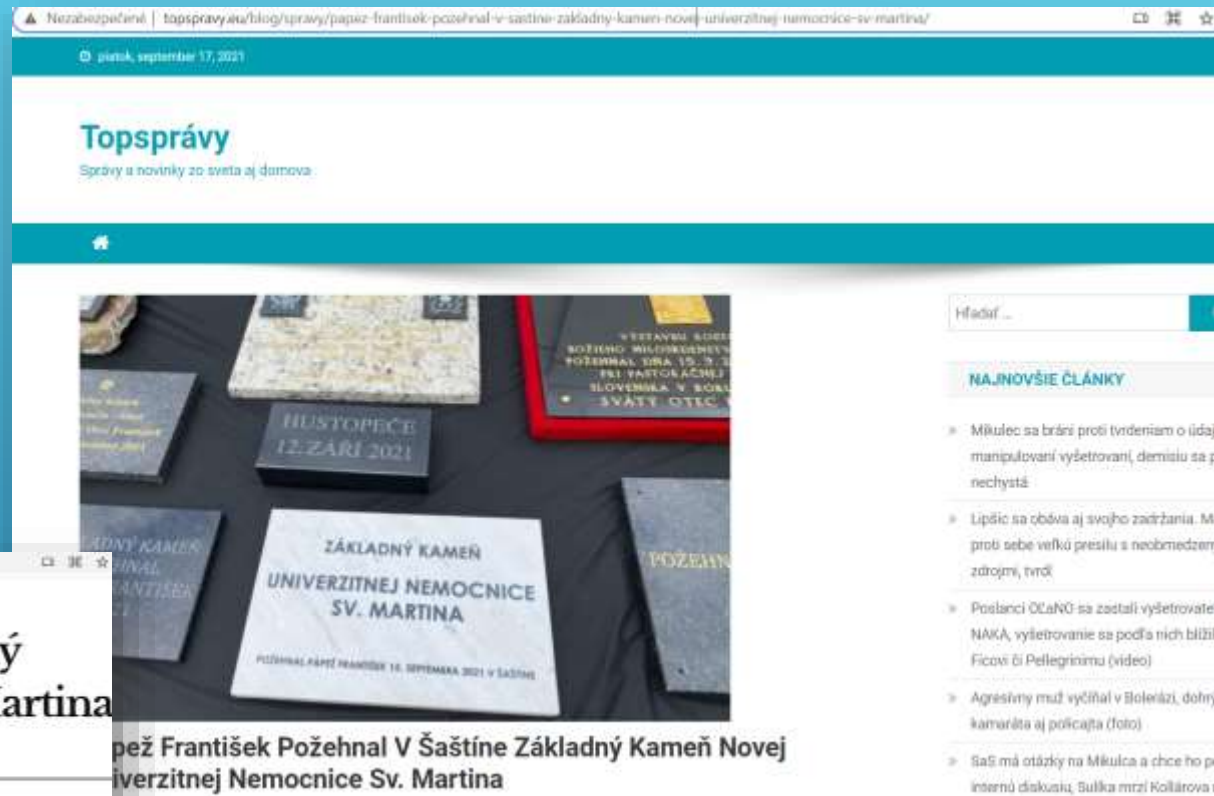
Nezabezpečené | topspravy.eu/blog/spravy/papez-frantisek-pozehnal-v-sastine-zakladny-kamen-novej-univerzitnej-nemocnice-sv-martina/

piatok, september 17, 2021

Topsprávy

Správy a novinky zo sveta aj domova

HUSTOPEČE 12. ZÁŘÍ 2021

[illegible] BOŽIEHO MILOSRDENSTVA POŽEHNAL DŇA 15. 9. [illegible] PRI PASTORAČNEJ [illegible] SLOVENSKA V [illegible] SVÄTÝ OTEC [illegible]

ZÁKLADNÝ KAMEŇ
UNIVERZITNEJ NEMOCNICE
SV. MARTINA

POŽEHNAL PÁPEŽ FRANTIŠEK 15. SEPTEMBRA 2021 V ŠAŠTÍNE

POŽEHN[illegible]

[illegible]DNÝ KAMEŇ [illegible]INAL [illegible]ANTIŠEK

ý
Martina

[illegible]pež František Požehnal V Šaštíne Základný Kameň Novej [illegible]iverzitnej Nemocnice Sv. Martina

Hľadať ...

NAJNOVŠIE ČLÁNKY

Mikulec sa bráni proti tvrdeniam o údaj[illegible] manipulovaní vyšetrovaní, demisiu sa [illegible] nechystá

Lipšic sa obáva aj svojho zadržania. M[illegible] proti sebe veľkú presilu s neobmedzen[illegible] zdrojmi, tvrdí

Poslanci OĽaNO sa zastali vyšetrovate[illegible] NAKA, vyšetrovanie sa podľa nich blíži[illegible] Ficovi či Pellegrinimu (video)

Agresívny muž vyčíňal v Boleráze, dobr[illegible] kamaráta aj policajta (foto)

SaS má otázky na Mikulca a chce ho p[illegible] internú diskusiu, Sulíka mrzí Kollárova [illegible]